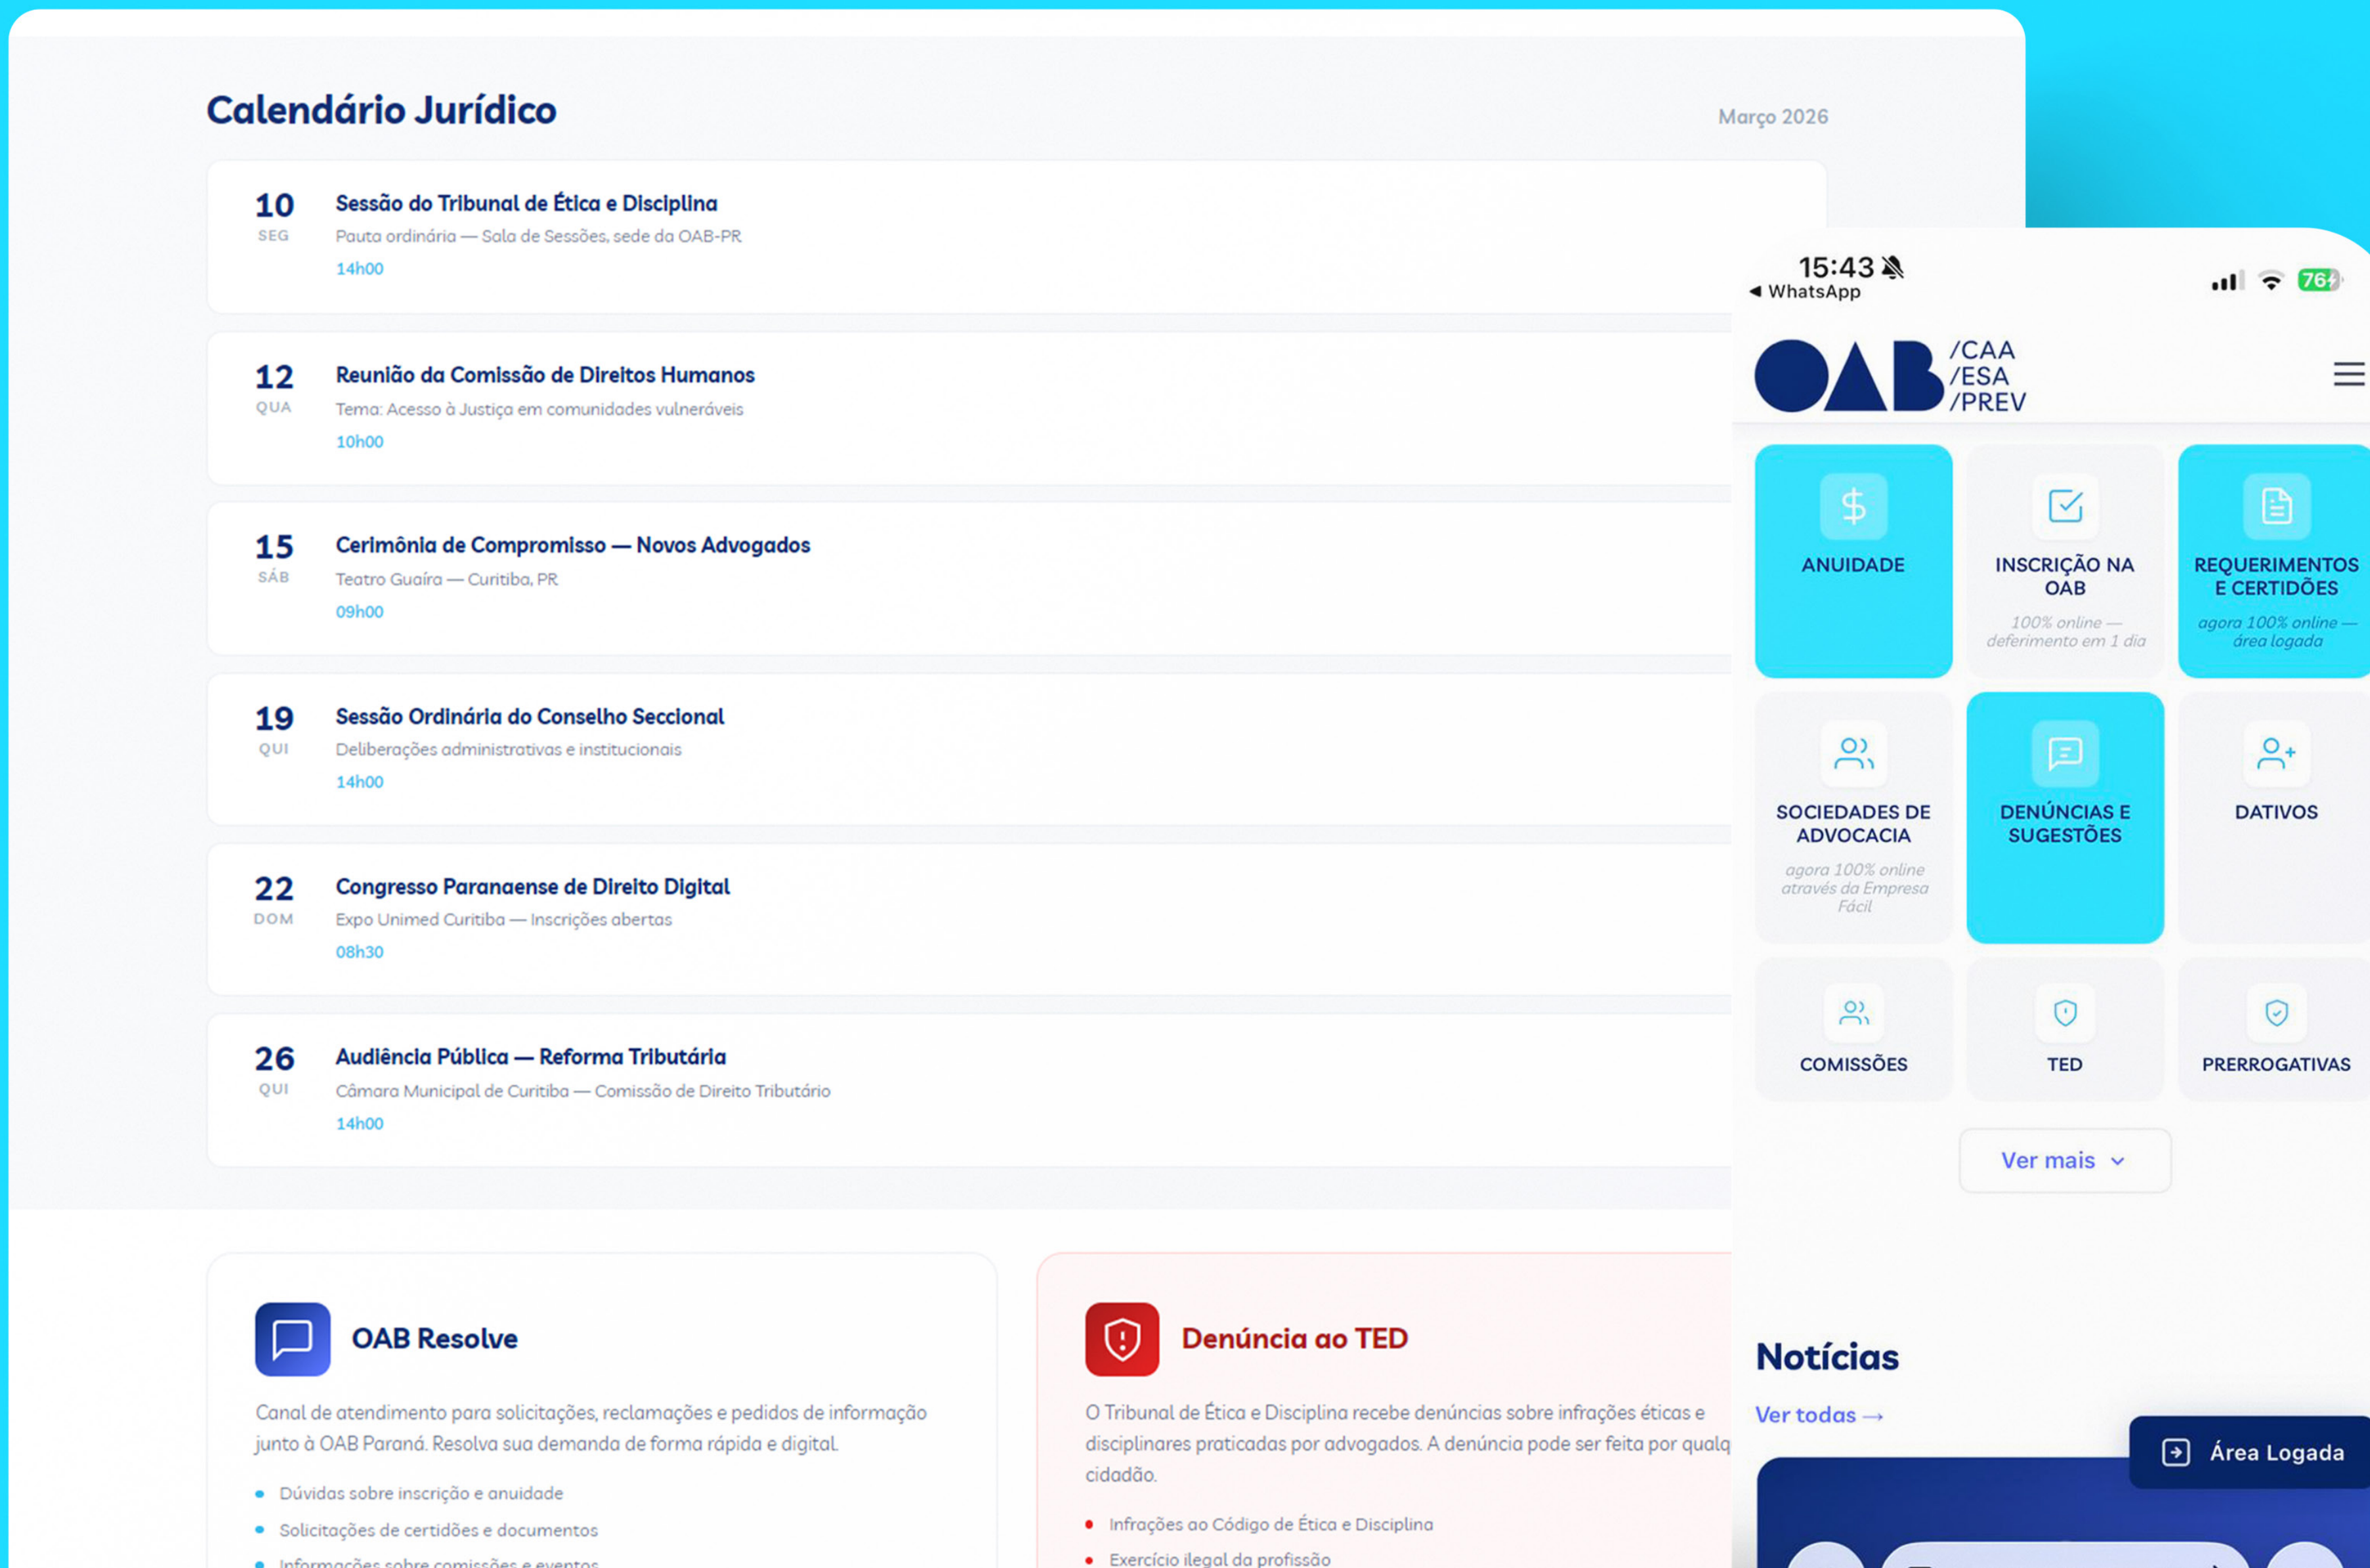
Calendário Jurídico

Março 2026

10
SEG
Sessão do Tribunal de Ética e Disciplina
Pauta ordinária — Sala de Sessões, sede da OAB-PR
14h00

12
QUA
Reunião da Comissão de Direitos Humanos
Tema: Acesso à Justiça em comunidades vulneráveis
10h00

15
SÁB
Cerimônia de Compromisso — Novos Advogados
Teatro Guaíra — Curitiba, PR
09h00

19
QUI
Sessão Ordinária do Conselho Seccional
Deliberações administrativas e institucionais
14h00

22
DOM
Congresso Paranaense de Direito Digital
Expo Unimed Curitiba — Inscrições abertas
08h30

26
QUI
Audiência Pública — Reforma Tributária
Câmara Municipal de Curitiba — Comissão de Direito Tributário
14h00

OAB Resolve

Canal de atendimento para solicitações, reclamações e pedidos de informação junto à OAB Paraná. Resolva sua demanda de forma rápida e digital.

- Dúvidas sobre inscrição e anuidade
- Solicitações de certidões e documentos
- Informações sobre comissões e eventos

Denúncia ao TED

O Tribunal de Ética e Disciplina recebe denúncias sobre infrações éticas e disciplinares praticadas por advogados. A denúncia pode ser feita por qualq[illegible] cidadão.

- Infrações ao Código de Ética e Disciplina
- Exercício ilegal da profissão

15:43
◀ WhatsApp
76

OAB /CAA /ESA /PREV

ANUIDADE

INSCRIÇÃO NA OAB
100% online — deferimento em 1 dia

REQUERIMENTOS E CERTIDÕES
agora 100% online — área logada

SOCIEDADES DE ADVOCACIA
agora 100% online através da Empresa Fácil

DENÚNCIAS E SUGESTÕES

DATIVOS

COMISSÕES

TED

PRERROGATIVAS

Ver mais

Notícias
Ver todas →

Área Logada